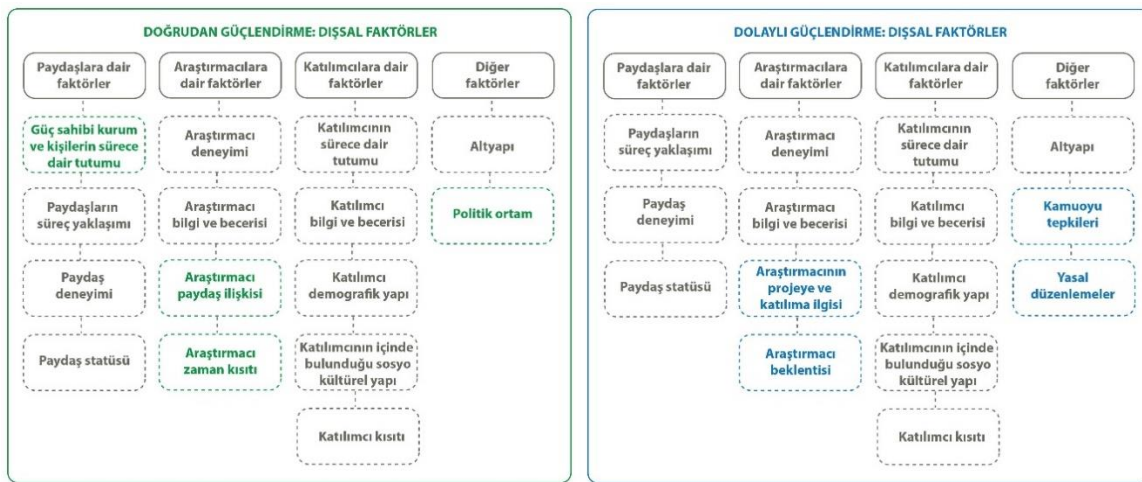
DOĞRUDAN GÜÇLENDİRME: DIŞSAL FAKTÖRLER

Paydaşlara dair faktörler

Güç sahibi kurum ve kişilerin sürece dair tutumu

Paydaşların süreç yaklaşımı

Paydaş deneyimi

Paydaş statüsü

Araştırmacılara dair faktörler

Araştırmacı deneyimi

Araştırmacı bilgi ve becerisi

Araştırmacı paydaş ilişkisi

Araştırmacı zaman kısıtı

Katılımcılara dair faktörler

Katılımcının sürece dair tutumu

Katılımcı bilgi ve becerisi

Katılımcı demografik yapı

Katılımcının içinde bulunduğu sosyo kültürel yapı

Katılımcı kısıtı

Diğer faktörler

Altyapı

Politik ortam

DOLAYLI GÜÇLENDİRME: DIŞSAL FAKTÖRLER

Paydaşlara dair faktörler

Paydaşların süreç yaklaşımı

Paydaş deneyimi

Paydaş statüsü

Araştırmacılara dair faktörler

Araştırmacı deneyimi

Araştırmacı bilgi ve becerisi

Araştırmacının projeye ve katılıma ilgisi

Araştırmacı beklentisi

Katılımcılara dair faktörler

Katılımcının sürece dair tutumu

Katılımcı bilgi ve becerisi

Katılımcı demografik yapı

Katılımcının içinde bulunduğu sosyo kültürel yapı

Katılımcı kısıtı

Diğer faktörler

Altyapı

Kamuoyu tepkileri

Yasal düzenlemeler